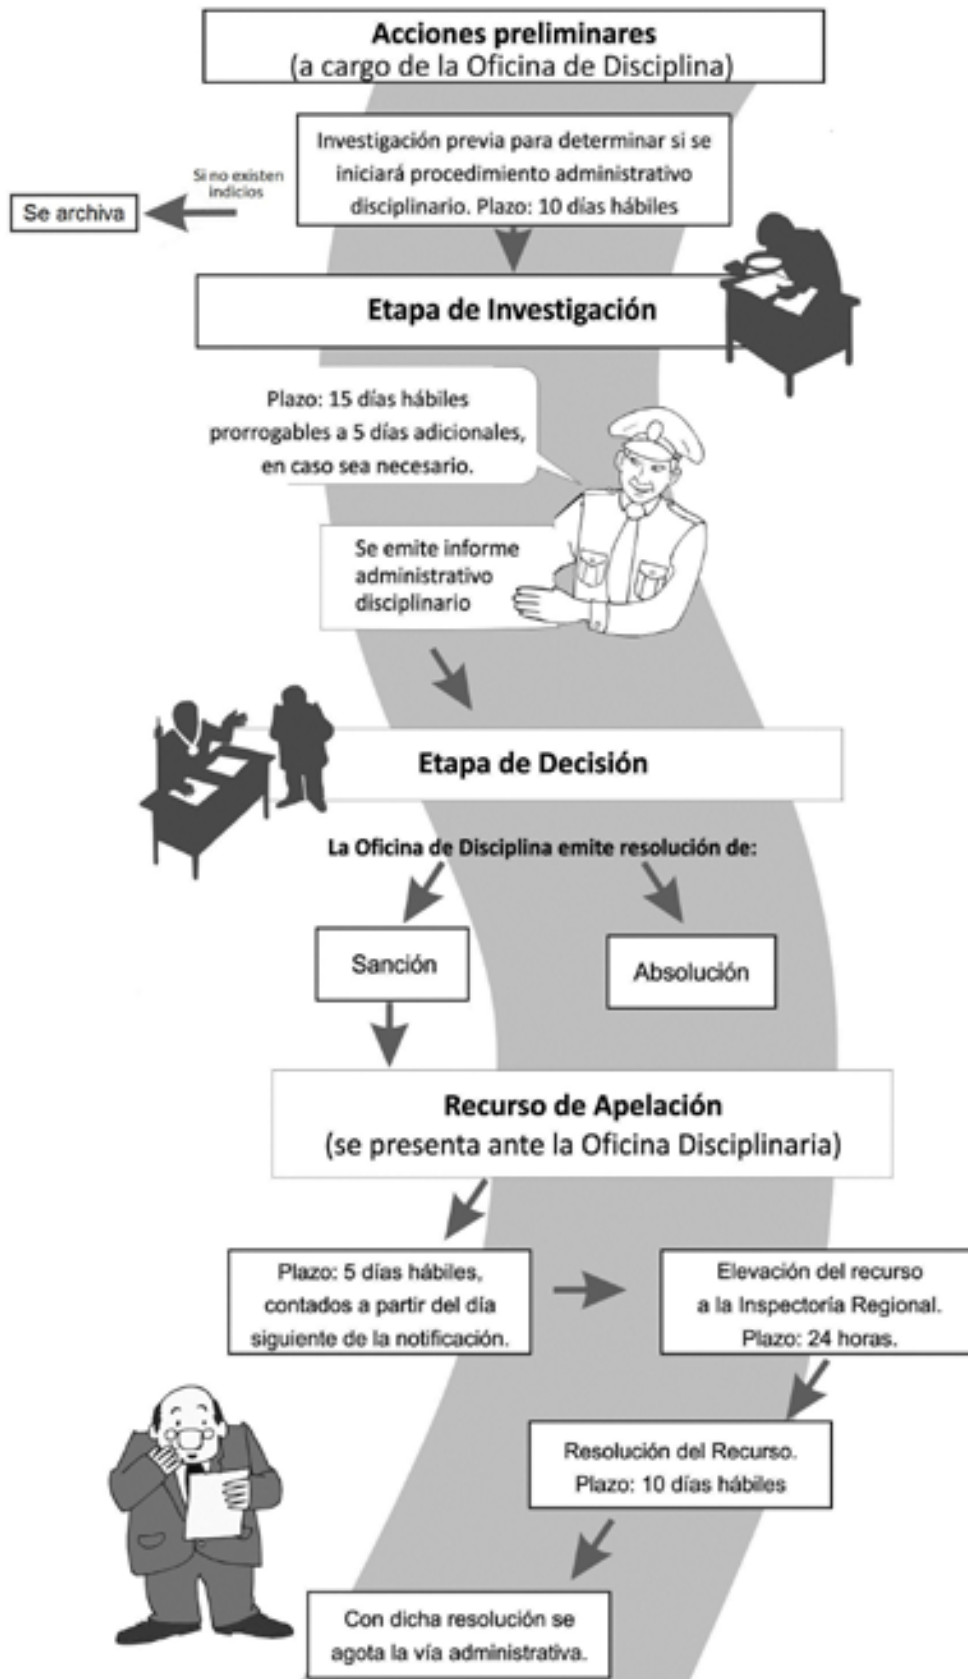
Acciones preliminares
(a cargo de la Oficina de Disciplina)

Investigación previa para determinar si se iniciará procedimiento administrativo disciplinario. Plazo: 10 días hábiles

Si no existen indicios

Se archiva

Etapa de Investigación

Plazo: 15 días hábiles prorrogables a 5 días adicionales, en caso sea necesario.

Se emite informe administrativo disciplinario

Etapa de Decisión

La Oficina de Disciplina emite resolución de:

Sanción

Absolución

Recurso de Apelación
(se presenta ante la Oficina Disciplinaria)

Plazo: 5 días hábiles, contados a partir del día siguiente de la notificación.

Elevación del recurso a la Inspectoría Regional. Plazo: 24 horas.

Resolución del Recurso. Plazo: 10 días hábiles

Con dicha resolución se agota la vía administrativa.